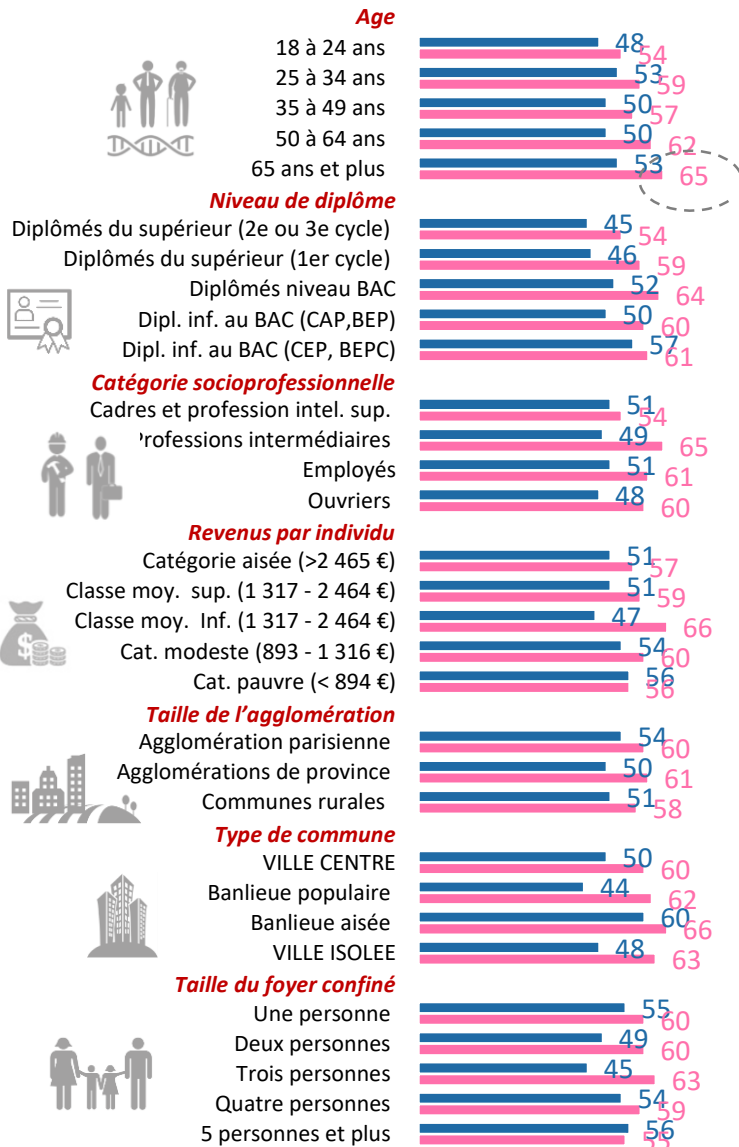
*Age*
18 à 24 ans 48 54
25 à 34 ans 53 59
35 à 49 ans 50 57
50 à 64 ans 50 62
65 ans et plus 53 65

*Niveau de diplôme*
Diplômés du supérieur (2e ou 3e cycle) 45 54
Diplômés du supérieur (1er cycle) 46 59
Diplômés niveau BAC 52 64
Dipl. inf. au BAC (CAP,BEP) 50 60
Dipl. inf. au BAC (CEP, BEPC) 57 61

*Catégorie socioprofessionnelle*
Cadres et profession intel. sup. 51 54
Professions intermédiaires 49 65
Employés 51 61
Ouvriers 48 60

*Revenus par individu*
Catégorie aisée (>2 465 €) 51 57
Classe moy. sup. (1 317 - 2 464 €) 51 59
Classe moy. Inf. (1 317 - 2 464 €) 47 66
Cat. modeste (893 - 1 316 €) 54 60
Cat. pauvre (< 894 €) 56 56

*Taille de l'agglomération*
Agglomération parisienne 54 60
Agglomérations de province 50 61
Communes rurales 51 58

*Type de commune*
VILLE CENTRE 50 60
Banlieue populaire 44 62
Banlieue aisée 60 66
VILLE ISOLEE 48 63

*Taille du foyer confiné*
Une personne 55 60
Deux personnes 49 60
Trois personnes 45 63
Quatre personnes 54 59
5 personnes et plus 56 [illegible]